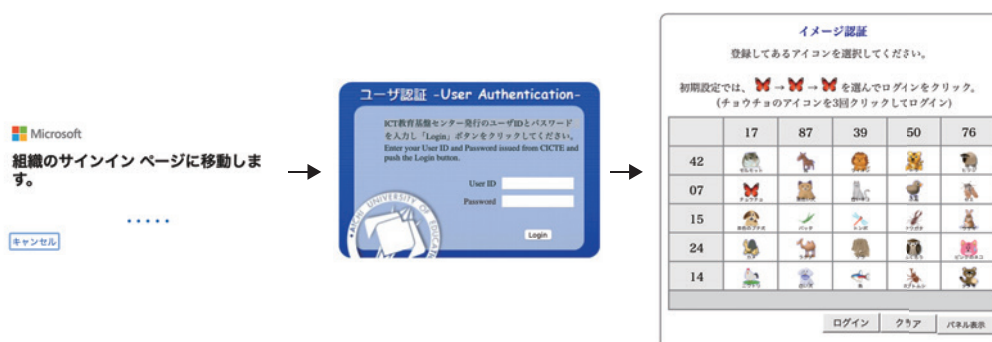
Microsoft

組織のサインイン ページに移動します。

キャンセル

ユーザ認証 -User Authentication-

ICT教育基盤センター発行のユーザIDとパスワードを入力し「Login」ボタンをクリックしてください。
Enter your User ID and Password issued from CICTE and push the Login button.

User ID

Password

Login

AICHI UNIVERSITY OF EDUCATION

イメージ認証

登録してあるアイコンを選択してください。

初期設定では、→→を選んでログインをクリック。
(チョウチョのアイコンを3回クリックしてログイン)

|  | 17 | 87 | 39 | 50 | 76 |
|---|---|---|---|---|---|
| 42 | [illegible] | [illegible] | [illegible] | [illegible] | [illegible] |
| 07 | チョウチョ | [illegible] | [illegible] | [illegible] | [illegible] |
| 15 | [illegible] | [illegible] | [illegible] | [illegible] | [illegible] |
| 24 | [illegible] | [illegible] | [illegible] | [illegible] | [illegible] |
| 14 | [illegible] | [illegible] | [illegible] | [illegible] | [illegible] |

ログイン クリア パネル表示